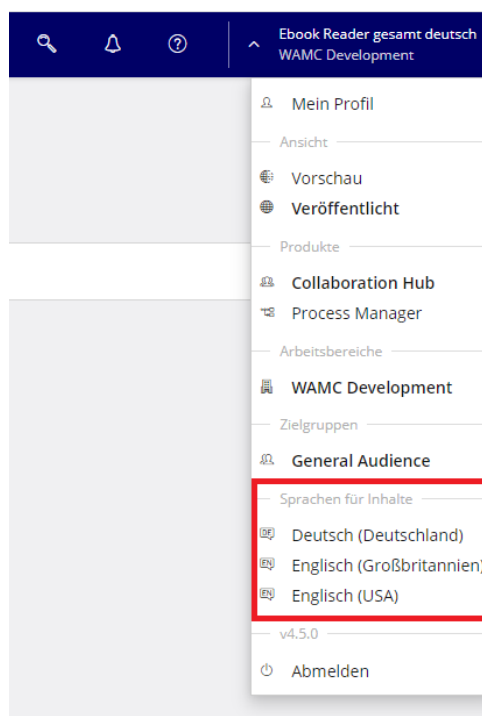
Ebook Reader gesamt deutsch
WAMC Development

Mein Profil

Ansicht

Vorschau

Veröffentlicht

Produkte

Collaboration Hub

Process Manager

Arbeitsbereiche

WAMC Development

Zielgruppen

General Audience

Sprachen für Inhalte

DE Deutsch (Deutschland)

EN Englisch (Großbritannien)

EN Englisch (USA)

v4.5.0

Abmelden